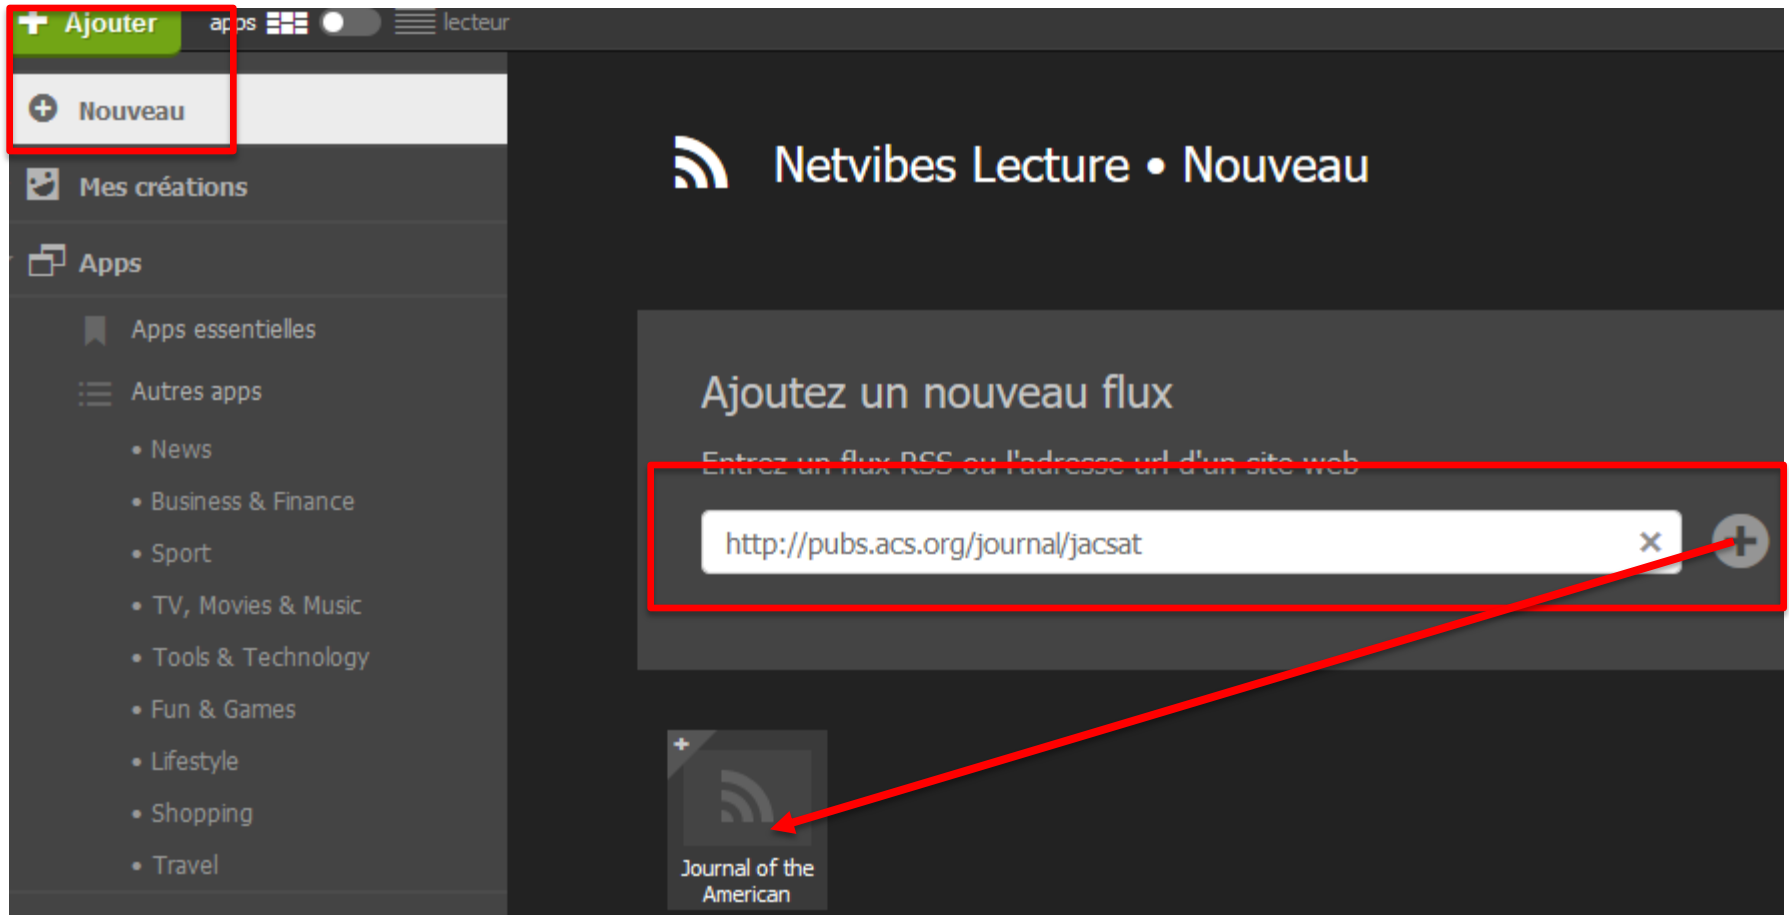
Ajouter apps lecteur

Nouveau

Mes créations

Apps

Apps essentielles

Autres apps

• News

• Business & Finance

• Sport

• TV, Movies & Music

• Tools & Technology

• Fun & Games

• Lifestyle

• Shopping

• Travel

Netvibes Lecture • Nouveau

Ajoutez un nouveau flux

Entrez un flux RSS ou l'adresse url d'un site web

http://pubs.acs.org/journal/jacsat

Journal of the American